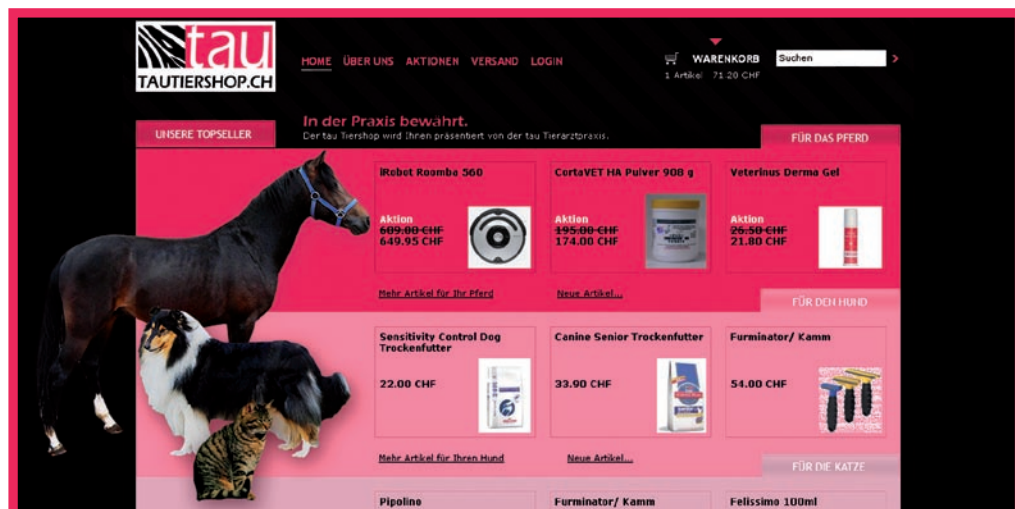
tau
TAUTIERSHOP.CH

HOME ÜBER UNS AKTIONEN VERSAND LOGIN

WARENKORB
1 Artikel 71.20 CHF

Suchen

In der Praxis bewährt.
Der tau Tiershop wird Ihnen präsentiert von der tau Tierarztpraxis.

UNSERE TOPSELLER

FÜR DAS PFERD

iRobot Roomba 560
Aktion
~~609.00 CHF~~
649.95 CHF

CortaVET HA Pulver 908 g
Aktion
~~195.00 CHF~~
174.00 CHF

Veterinus Derma Gel
Aktion
~~26.50 CHF~~
21.80 CHF

Mehr Artikel für Ihr Pferd
Neue Artikel...

FÜR DEN HUND

Sensitivity Control Dog Trockenfutter
22.00 CHF

Canine Senior Trockenfutter
33.90 CHF

Furminator/ Kamm
54.00 CHF

Mehr Artikel für Ihren Hund
Neue Artikel...

FÜR DIE KATZE

Pipolino

Furminator/ Kamm

Felissimo 100ml